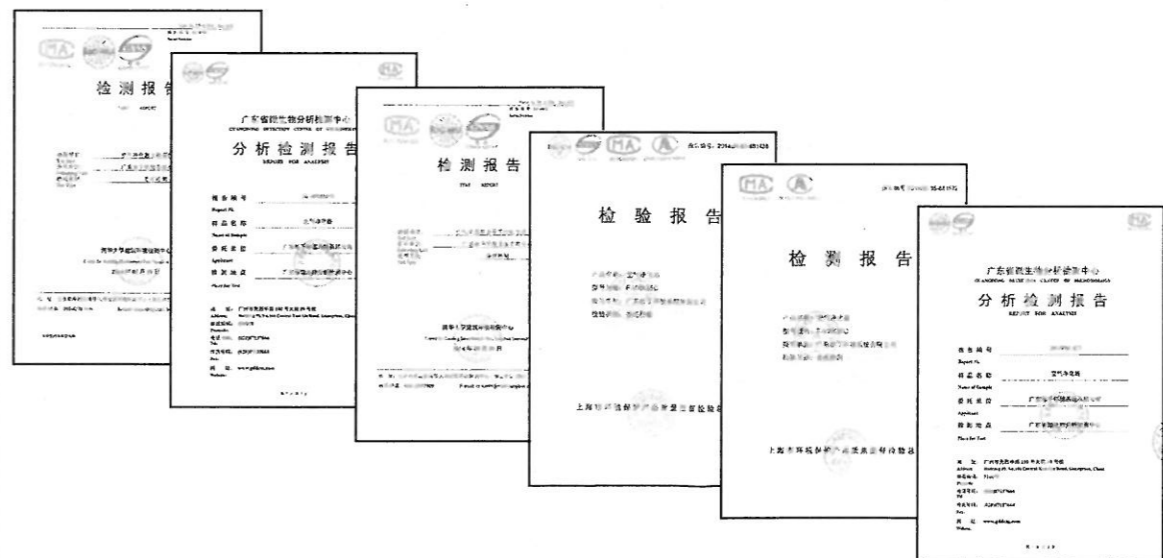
检测报告

广东省微生物分析检测中心
GUANGDONG DETECTION CENTER OF MICROBIOLOGY
分析检测报告
REPORT FOR ANALYSIS

报告编号
Report No.
样品名称
Name of Sample
委托单位
Applicant
检测地点
Place for Test

检测报告

检验报告

上海市环境保护产品质量监督检验总站

检测报告

上海市环境保护产品质量监督检验总站

广东省微生物分析检测中心
GUANGDONG DETECTION CENTER OF MICROBIOLOGY
分析检测报告
REPORT FOR ANALYSIS

报告编号
Report No.
样品名称
空气净化器
Name of Sample
委托单位
Applicant
检测地点
广东省微生物分析检测中心
Place for Test

地址：广州市先烈中路100号大院58号楼
Address:
邮政编码：
Postcode:
电话号码：
Tel:
传真号码：
Fax:
网址：www.gddctm.com
Website: